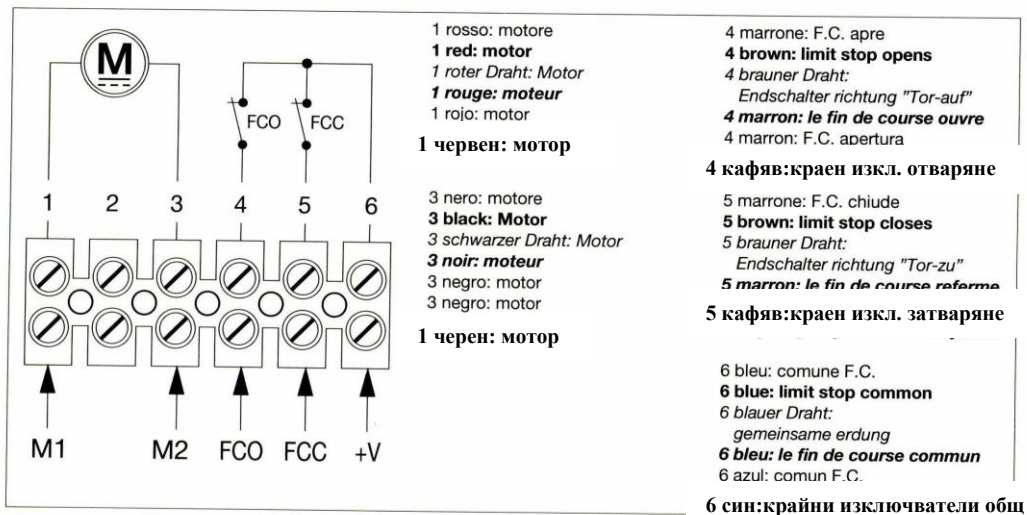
M

FCO FCC

1 2 3 4 5 6

M1 M2 FCO FCC +V

1 rosso: motore
**1 red: motor**
*1 roter Draht: Motor*
***1 rouge: moteur***
1 rojo: motor

**1 червен: мотор**

3 nero: motore
**3 black: Motor**
*3 schwarzer Draht: Motor*
***3 noir: moteur***
3 negro: motor
3 negro: motor

**1 черен: мотор**

4 marrone: F.C. apre
**4 brown: limit stop opens**
*4 brauner Draht: Endschalter richtung "Tor-auf"*
***4 marron: le fin de course ouvre***
4 marron: F.C. apertura

**4 кафяв:краен изкл. отваряне**

5 marrone: F.C. chiude
**5 brown: limit stop closes**
*5 brauner Draht: Endschalter richtung "Tor-zu"*
***5 marron: le fin de course referme***

**5 кафяв:краен изкл. затваряне**

6 bleu: comune F.C.
**6 blue: limit stop common**
*6 blauer Draht: gemeinsame erdung*
***6 bleu: le fin de course commun***
6 azul: comun F.C.

**6 син:крайни изключватели общ**